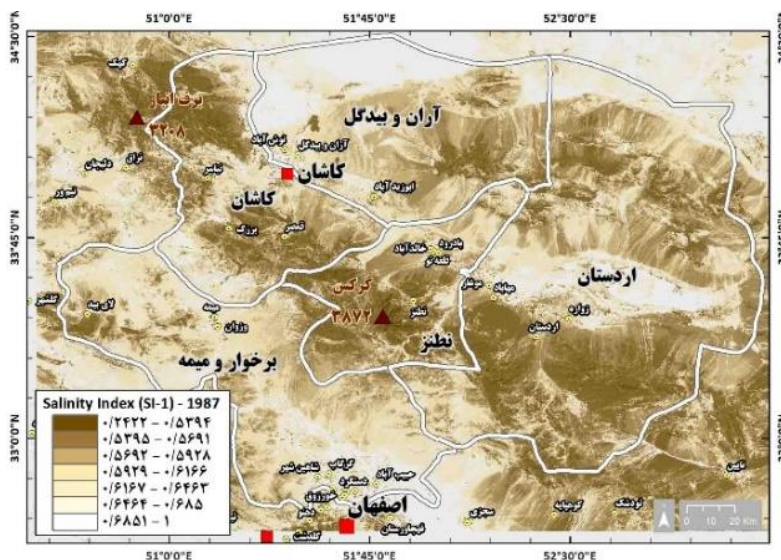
51°0'0"E
51°45'0"E
52°30'0"E
34°30'0"N
33°45'0"N
33°0'0"N

کرکس
برف انبار
۴۲۰۸
آران و بیدگل
آران و بیدگل
نوش آباد
کاشان
کاشان
ابوزید آباد
نراق
دلیجان
نیاسر
قمصر
برزک
بادرود
خالدآباد
طرق
کلیشاد
کرکس
۳۸۷۲
نطنز
نطنز
مهاباد
موچان
زواره
اردستان
اردستان
میمه
ودان
لای بید
برخوار و میمه
اصفهان
حبیب آباد
دستگرد
شاهین شهر
گرگاب
دولت آباد
خورزوق
کوهپایه
تودشک
نیک آباد
محمدآباد
قهجاورستان
سجزی

Salinity Index (SI-1) - 1987
۰/۲۴۲۲ - ۰/۵۳۹۴
۰/۵۳۹۵ - ۰/۵۶۹۱
۰/۵۶۹۲ - ۰/۵۹۲۸
۰/۵۹۲۹ - ۰/۶۱۶۶
۰/۶۱۶۷ - ۰/۶۴۶۳
۰/۶۴۶۴ - ۰/۶۸۵
۰/۶۸۵۱ - ۱

0 10 20 Km